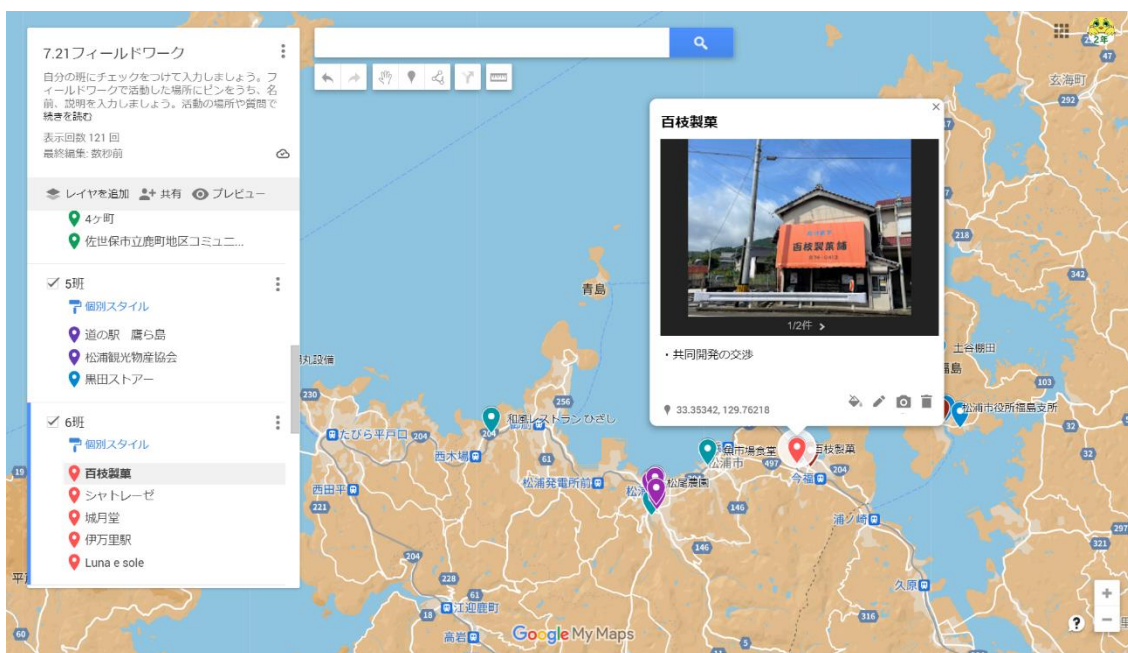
7.21フィールドワーク

自分の班にチェックをつけて入力しましょう。フィールドワークで活動した場所にピンをうち、名前、説明を入力しましょう。活動の場所や質問で
続きを読む

表示回数 121 回
最終編集: 数秒前

レイヤを追加　共有　プレビュー

4ヶ町
佐世保市立鹿町地区コミュニ...

5班
個別スタイル
道の駅　鷹ら島
松浦観光物産協会
黒田ストアー

6班
個別スタイル
百枝製菓
シャトレーゼ
城月堂
伊万里駅
Luna e sole

百枝製菓
百枝製菓舗
1/2件
・共同開発の交渉
33.35342, 129.76218

2年
玄海町
青島
土谷棚田
鷹島
松浦市役所福島支所
和風レストランひざし
たびら平戸口
西木場
西田平
松浦発電所前
松浦
松尾農園
市場食堂
松浦市
百枝製菓
今福
浦ノ崎
江迎鹿町
高岩
久原
平
丸設備
Google My Maps
47
292
218
342
103
32
204
61
497
230
19
221
228
146
321
316